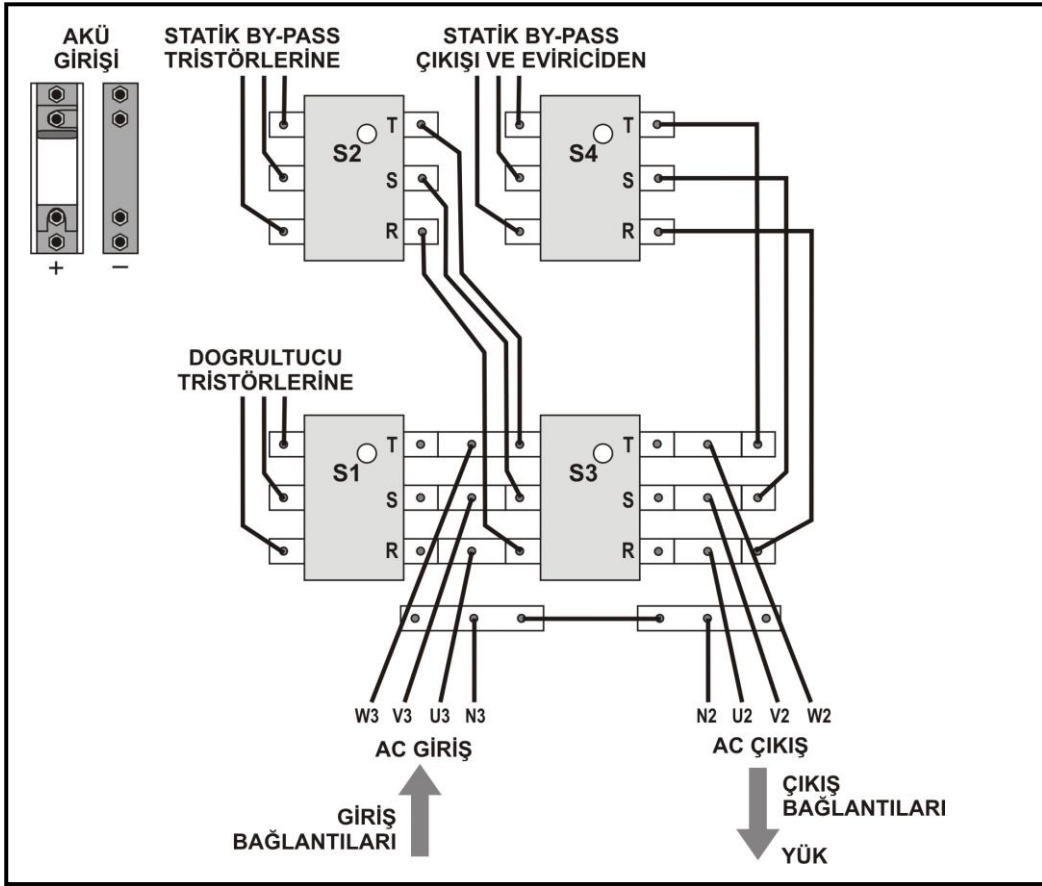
AKÜ GİRİŞİ

+ −

STATİK BY-PASS TRİSTÖRLERİNE

S2
T
S
R

STATİK BY-PASS ÇIKIŞI VE EVİRİCİDEN

S4
T
S
R

DOGRULTUCU TRİSTÖRLERİNE

S1
T
S
R

S3
T
S
R

W3 V3 U3 N3

AC GİRİŞ

N2 U2 V2 W2

AC ÇIKIŞ

GİRİŞ BAĞLANTILARI

ÇIKIŞ BAĞLANTILARI

YÜK